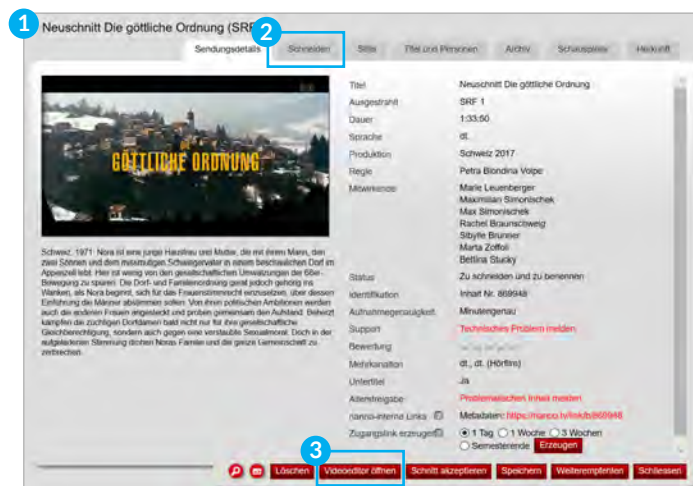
1 Neuschnitt Die göttliche Ordnung (SRF

2

Sendungsdetails | Schneiden | Stills | Titel und Personen | Archiv | Schauspieler | Herkunft

GÖTTLICHE ORDNUNG

Schweiz, 1971: Nora ist eine junge Hausfrau und Mutter, die mit ihrem Mann, den zwei Söhnen und dem missmutigen Schwiegervater in einem beschaulichen Dorf im Appenzell lebt. Hier ist wenig von den gesellschaftlichen Umwälzungen der 68er-Bewegung zu spüren. Die Dorf- und Familienordnung gerät jedoch gehörig ins Wanken, als Nora beginnt, sich für das Frauenstimmrecht einzusetzen, über dessen Einführung die Männer abstimmen sollen. Von ihren politischen Ambitionen werden auch die anderen Frauen angesteckt und proben gemeinsam den Aufstand. Beherzt kämpfen die züchtigen Dorfdamen bald nicht nur für ihre gesellschaftliche Gleichberechtigung, sondern auch gegen eine verstaubte Sexualmoral. Doch in der aufgeladenen Stimmung drohen Noras Familie und die ganze Gemeinschaft zu zerbrechen.

| | |
|---|---|
| Titel | Neuschnitt Die göttliche Ordnung |
| Ausgestrahlt | SRF 1 |
| Dauer | 1:33:50 |
| Sprache | dt. |
| Produktion | Schweiz 2017 |
| Regie | Petra Biondina Volpe |
| Mitwirkende | Marie Leuenberger<br>Maximilian Simonischek<br>Max Simonischek<br>Rachel Braunschweig<br>Sibylle Brunner<br>Marta Zoffoli<br>Bettina Stucky |
| Status | Zu schneiden und zu benennen |
| Identifikation | Inhalt Nr. 869948 |
| Aufnahmegenauigkeit | Minutengenau |
| Support | Technisches Problem melden |
| Bewertung | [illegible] |
| Mehrkanalton | dt., dt. (Hörfilm) |
| Untertitel | Ja |
| Altersfreigabe | Problematischen Inhalt melden |
| nanno-interne Links | Metadaten: https://nanco.tv/mk/b/869948 |
| Zugangslink erzeugen | ● 1 Tag ○ 1 Woche ○ 3 Wochen ○ Semesterende Erzeugen |

3

Löschen | Videoeditor öffnen | Schnitt akzeptieren | Speichern | Weiterempfehlen | Schliessen